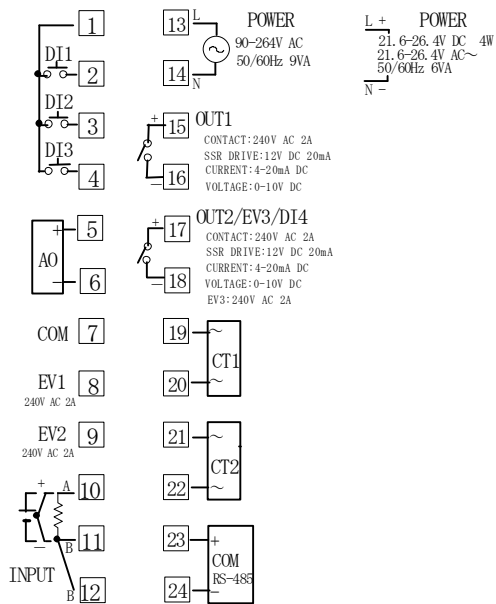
1
DI1
2
DI2
3
DI3
4

13 L
POWER
90-264V AC
50/60Hz 9VA
14 N

L +
POWER
21.6-26.4V DC 4W
21.6-26.4V AC~
50/60Hz 6VA
N −

+ 15
OUT1
CONTACT:240V AC 2A
SSR DRIVE:12V DC 20mA
CURRENT:4-20mA DC
VOLTAGE:0-10V DC
− 16

+ 5
AO
− 6

+ 17
OUT2/EV3/DI4
CONTACT:240V AC 2A
SSR DRIVE:12V DC 20mA
CURRENT:4-20mA DC
VOLTAGE:0-10V DC
EV3:240V AC 2A
− 18

COM 7
19 ~
CT1
20 ~

EV1
240V AC 2A
8

EV2
240V AC 2A
9

21 ~
CT2
22 ~

+ A 10
− B 11
INPUT
B 12

23 +
COM
RS-485
24 −